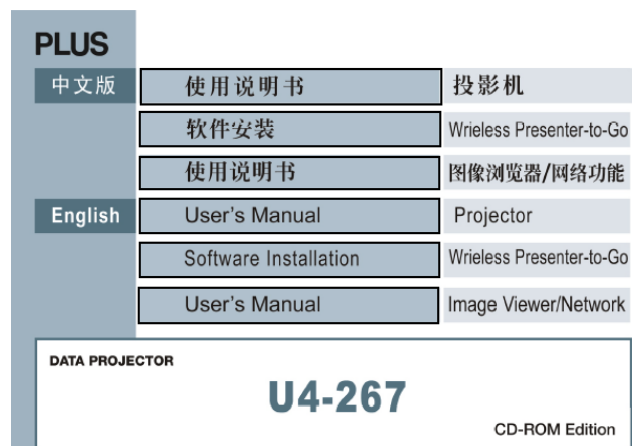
PLUS

中文版

使用说明书 | 投影机

软件安装 | Wireless Presenter-to-Go

使用说明书 | 图像浏览器/网络功能

English

User's Manual | Projector

Software Installation | Wireless Presenter-to-Go

User's Manual | Image Viewer/Network

DATA PROJECTOR

U4-267

CD-ROM Edition